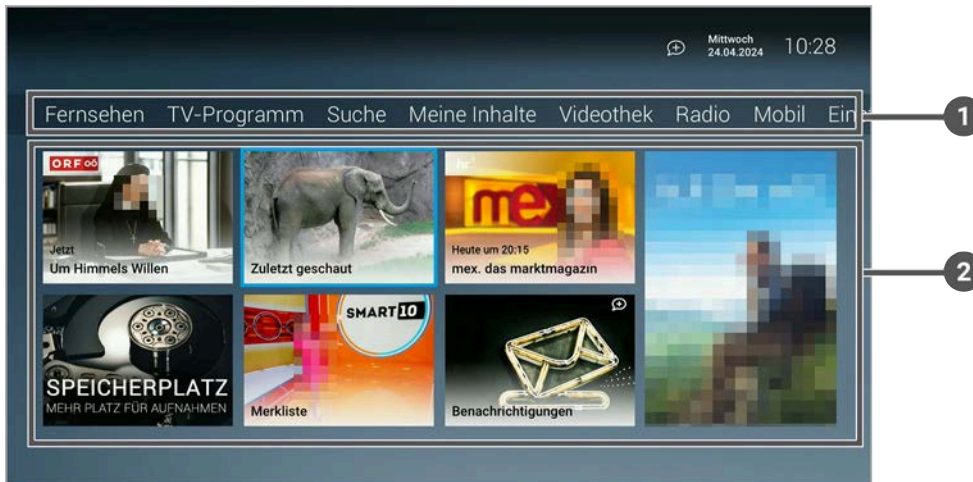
Mittwoch
24.04.2024 10:28

Fernsehen TV-Programm Suche Meine Inhalte Videothek Radio Mobil Ein

1

ORF III

Jetzt
Um Himmels Willen

Zuletzt geschaut

hr

mex

Heute um 20:15
mex. das marktmagazin

2

SPEICHERPLATZ
MEHR PLATZ FÜR AUFNAHMEN

SMART 10

Merkliste

Benachrichtigungen